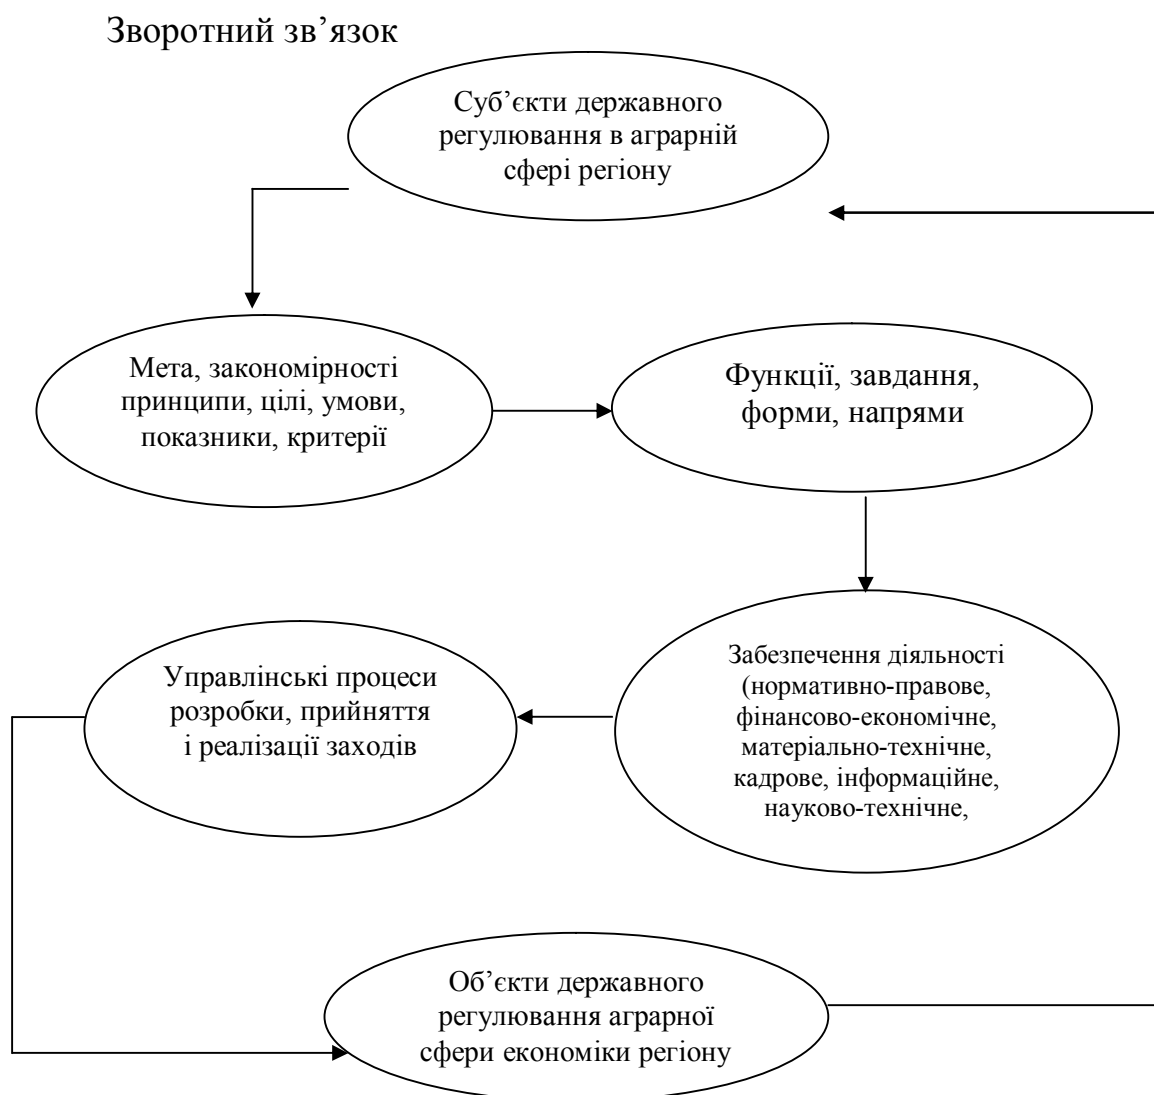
Зворотний зв’язок

Суб’єкти державного регулювання в аграрній сфері регіону

Мета, закономірності принципи, цілі, умови, показники, критерії

Функції, завдання, форми, напрями

Забезпечення діяльності (нормативно-правове, фінансово-економічне, матеріально-технічне, кадрове, інформаційне, науково-технічне,

Управлінські процеси розробки, прийняття і реалізації заходів

Об’єкти державного регулювання аграрної сфери економіки регіону